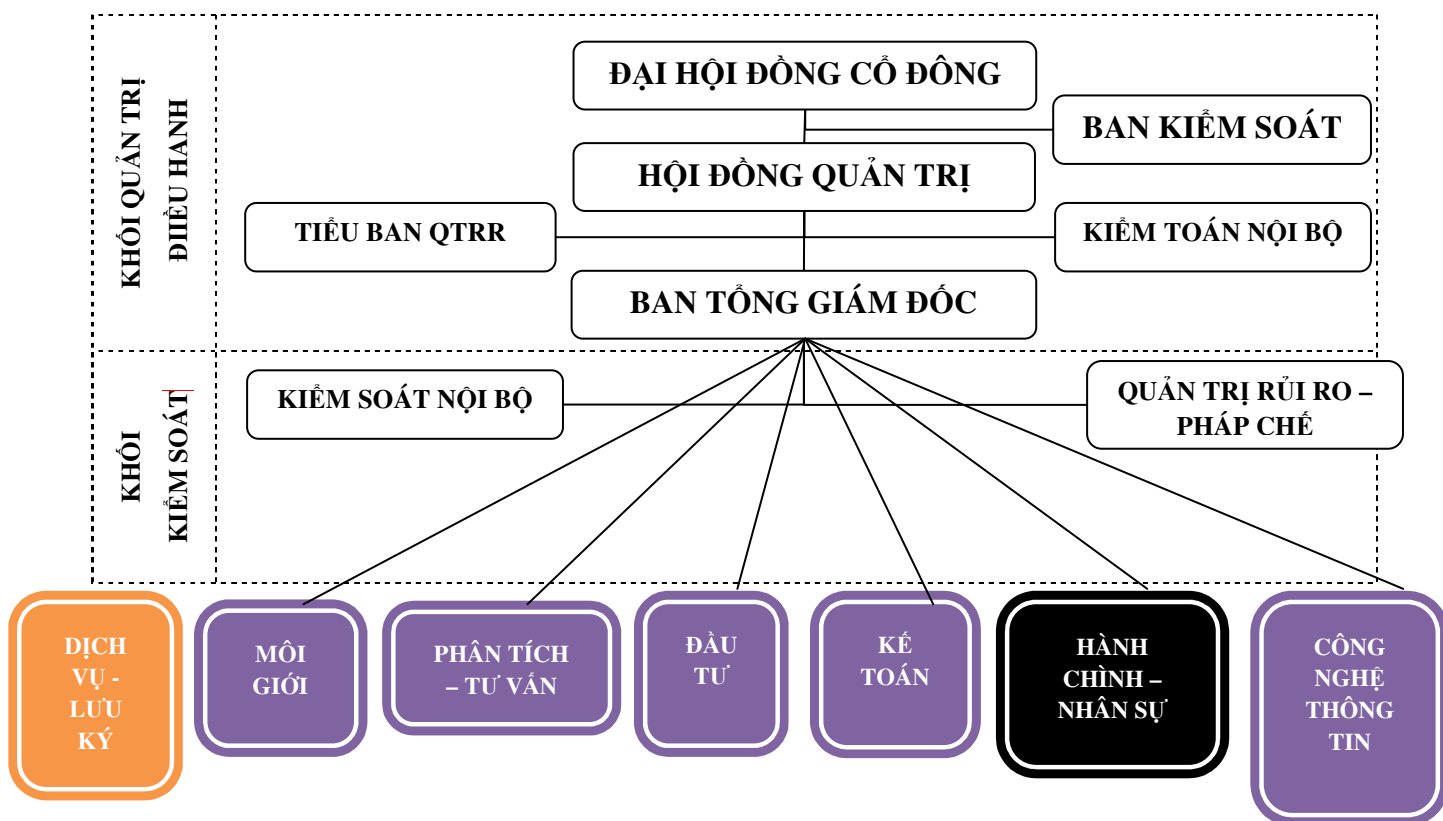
KHỐI QUẢN TRỊ ĐIỀU HÀNH

ĐẠI HỘI ĐỒNG CỔ ĐÔNG

BAN KIỂM SOÁT

HỘI ĐỒNG QUẢN TRỊ

TIỂU BAN QTRR

KIỂM TOÁN NỘI BỘ

BAN TỔNG GIÁM ĐỐC

KHỐI KIỂM SOÁT

KIỂM SOÁT NỘI BỘ

QUẢN TRỊ RỦI RO – PHÁP CHẾ

DỊCH VỤ - LƯU KÝ

MÔI GIỚI

PHÂN TÍCH – TƯ VẤN

ĐẦU TƯ

KẾ TOÁN

HÀNH CHÍNH – NHÂN SỰ

CÔNG NGHỆ THÔNG TIN